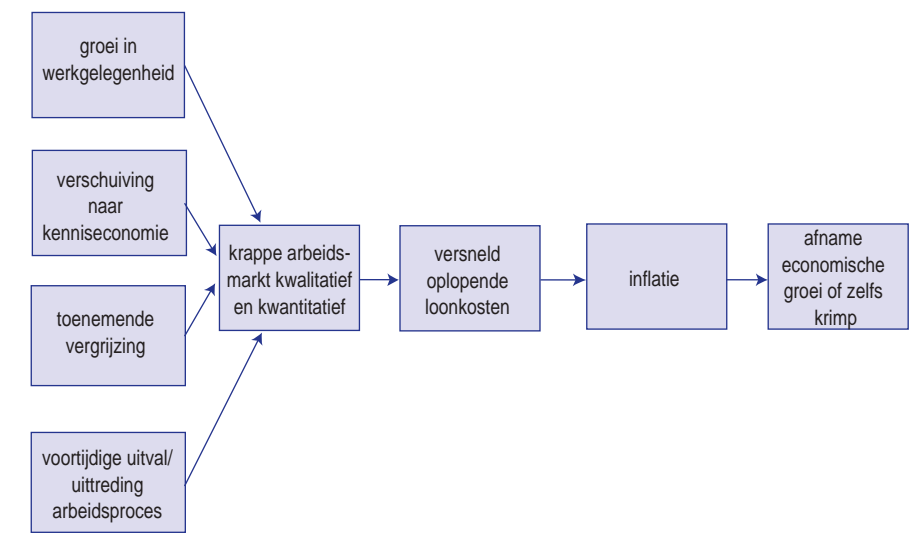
groei in werkgelegenheid

verschuiving naar kenniseconomie

toenemende vergrijzing

voortijdige uitval/ uittreding arbeidsproces

krappe arbeidsmarkt kwalitatief en kwantitatief

versneld oplopende loonkosten

inflatie

afname economische groei of zelfs krimp